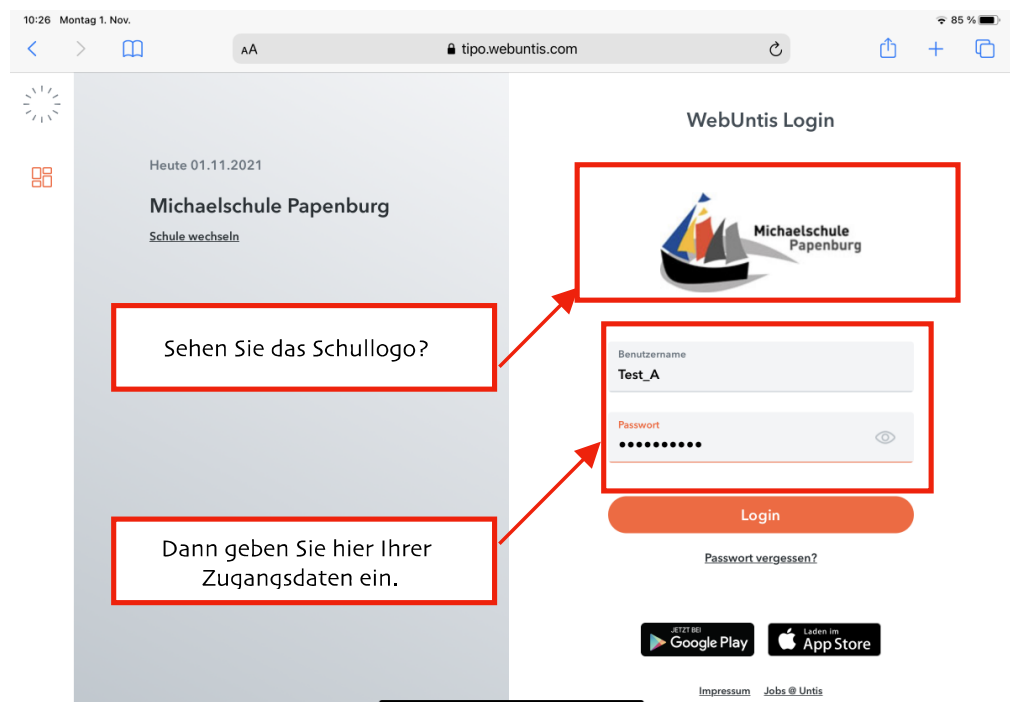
10:26 Montag 1. Nov.

85 %

AA tipo.webuntis.com

Heute 01.11.2021

Michaelschule Papenburg

Schule wechseln

WebUntis Login

Michaelschule Papenburg

Sehen Sie das Schullogo?

Benutzername
Test_A

Passwort
••••••••••

Login

Dann geben Sie hier Ihrer Zugangsdaten ein.

Passwort vergessen?

JETZT BEI Google Play

Laden im App Store

Impressum Jobs @ Untis